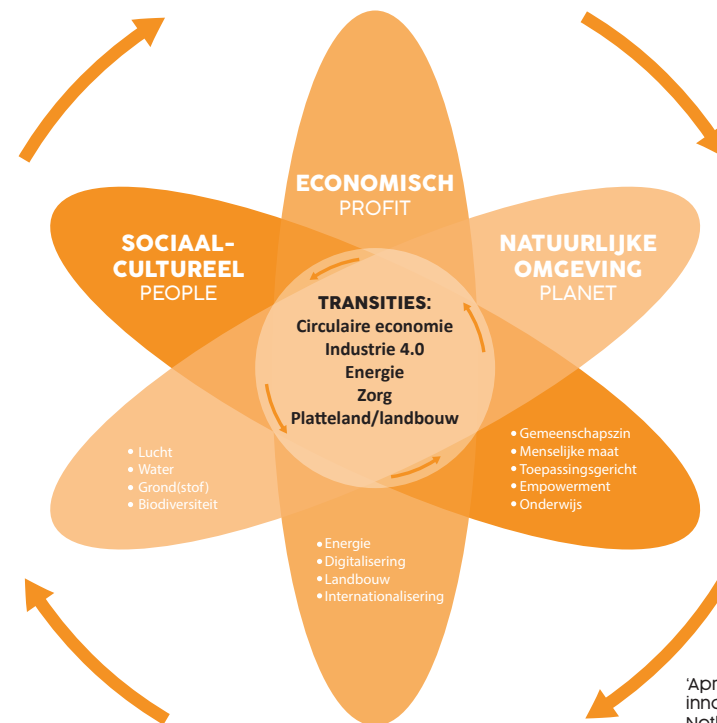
ECONOMISCH
PROFIT

SOCIAAL-CULTUREEL
PEOPLE

NATUURLIJKE OMGEVING
PLANET

TRANSITIES:
Circulaire economie
Industrie 4.0
Energie
Zorg
Platteland/landbouw

• Lucht
• Water
• Grond(stof)
• Biodiversiteit

• Gemeenschapszin
• Menselijke maat
• Toepassingsgericht
• Empowerment
• Onderwijs

• Energie
• Digitalisering
• Landbouw
• Internationalisering

'Apr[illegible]
inn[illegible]
Not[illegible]